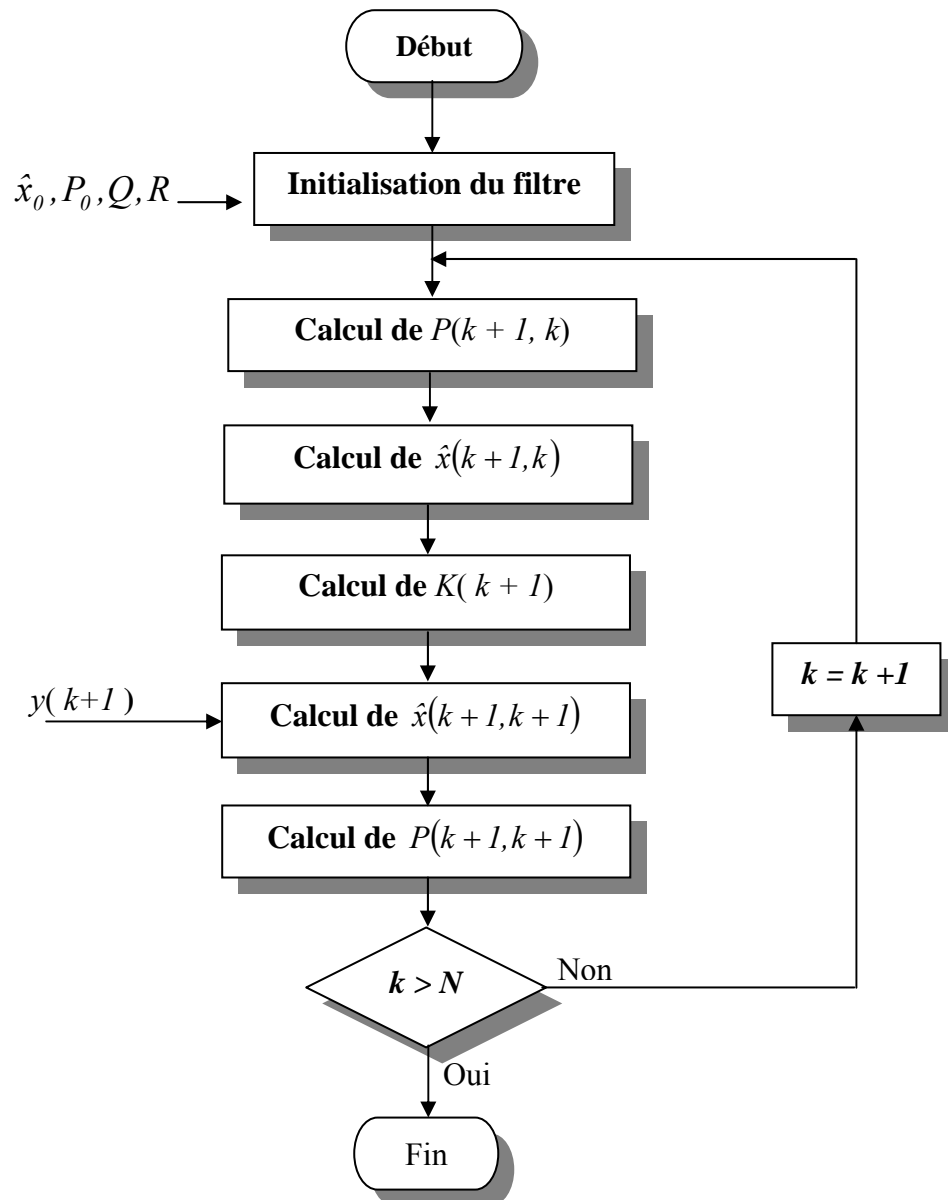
Début

$\hat{x}_0, P_0, Q, R$

Initialisation du filtre

Calcul de $P(k + 1, k)$

Calcul de $\hat{x}(k+1,k)$

Calcul de $K(k + 1)$

$y(k+1)$

Calcul de $\hat{x}(k+1,k+1)$

Calcul de $P(k+1,k+1)$

$k > N$

Non

$k = k + 1$

Oui

Fin